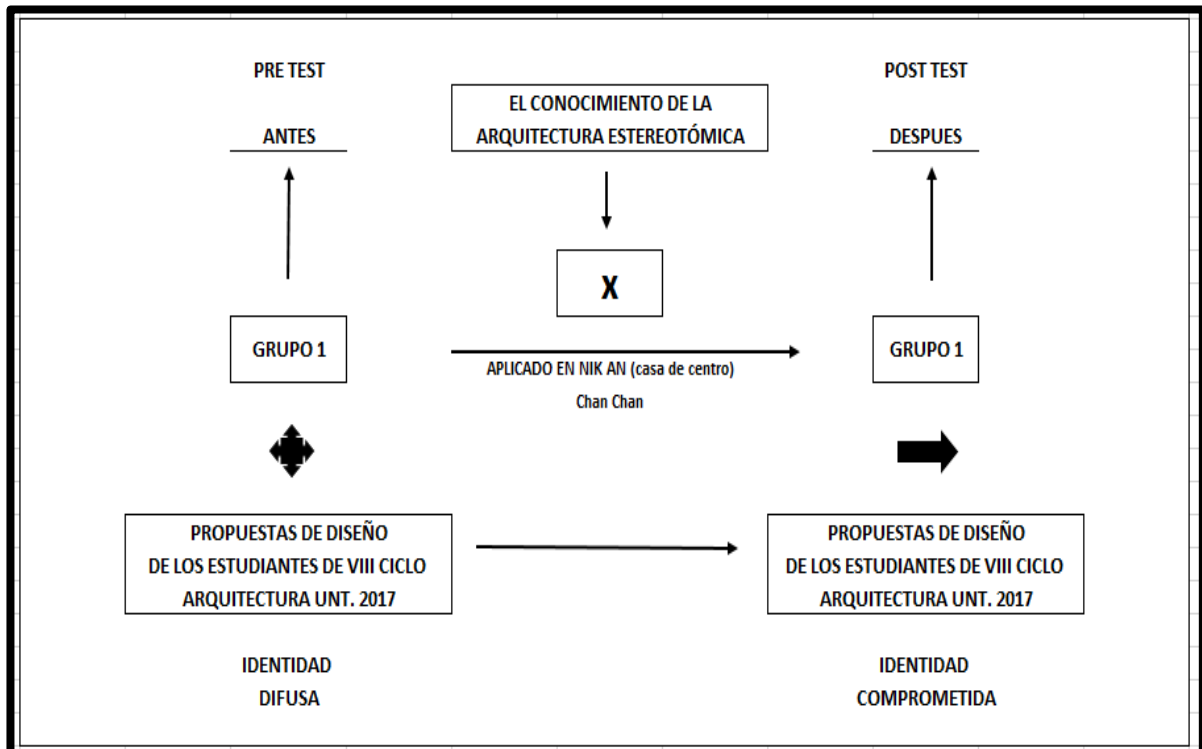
PRE TEST

ANTES

EL CONOCIMIENTO DE LA ARQUITECTURA ESTEREOTÓMICA

POST TEST

DESPUES

X

GRUPO 1

APLICADO EN NIK AN (casa de centro)

Chan Chan

GRUPO 1

PROPUESTAS DE DISEÑO DE LOS ESTUDIANTES DE VIII CICLO ARQUITECTURA UNT. 2017

PROPUESTAS DE DISEÑO DE LOS ESTUDIANTES DE VIII CICLO ARQUITECTURA UNT. 2017

IDENTIDAD DIFUSA

IDENTIDAD COMPROMETIDA